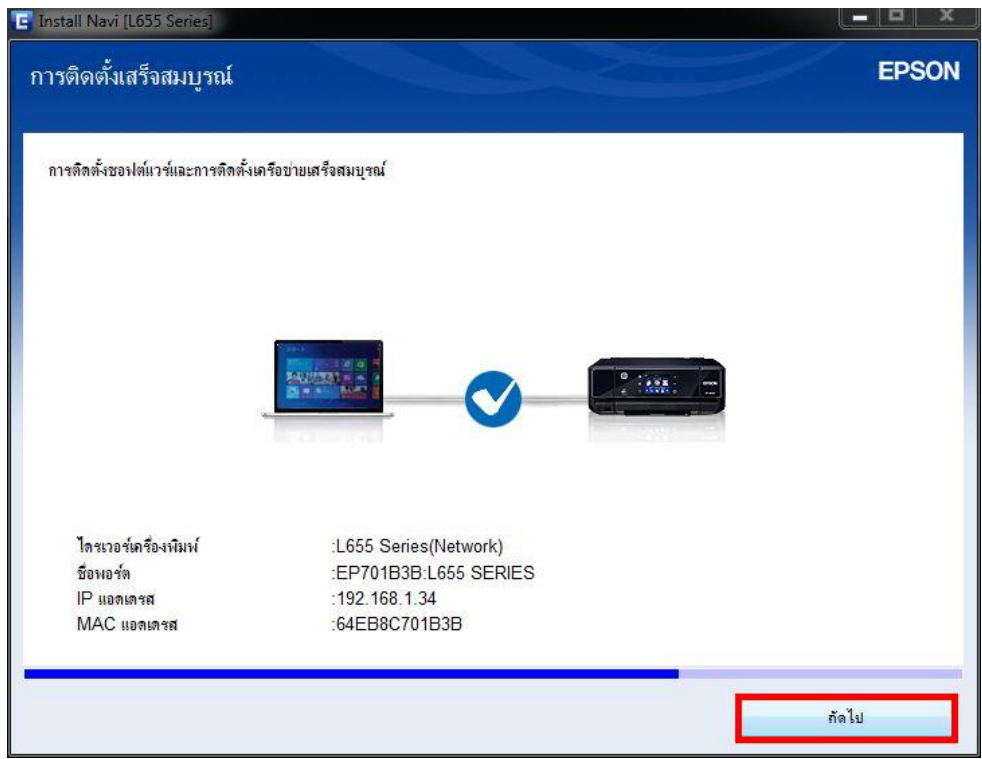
Install Navi [L655 Series]

การติดตั้งเสร็จสมบูรณ์

EPSON

การติดตั้งซอฟต์แวร์และการติดตั้งเครือข่ายเสร็จสมบูรณ์

| | |
|---|---|
| ไดรเวอร์เครื่องพิมพ์ | :L655 Series(Network) |
| ชื่อพอร์ต | :EP701B3B:L655 SERIES |
| IP แอดเดรส | :192.168.1.34 |
| MAC แอดเดรส | :64EB8C701B3B |

ถัดไป